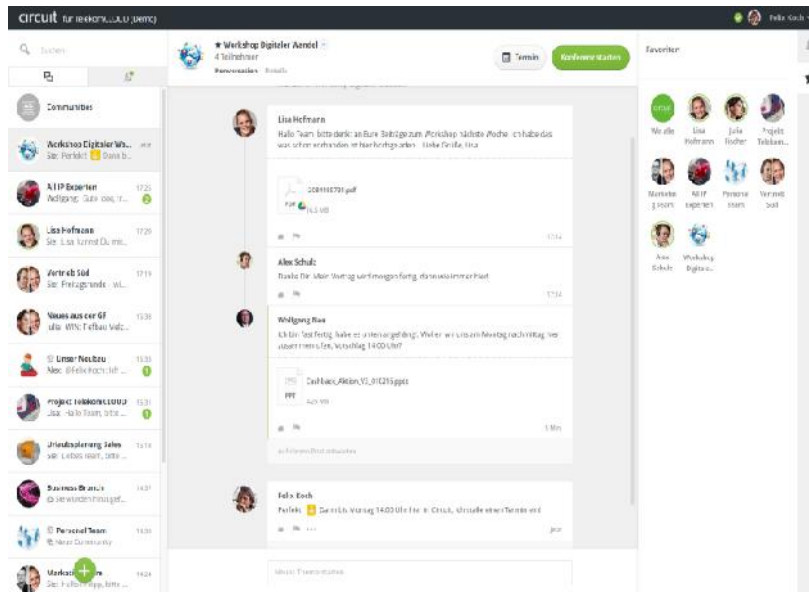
circuit für telekom...(demo)

Felix Koch

Suchen

Communities

Workshop Digitaler Wa...
Sie: Perfekt Dann b...

ALTP Experten 17:25
Anfügung: Gute idee, ...

Lisa Hofmann 17:29
Sie: Lisa kannst Du mir...

Vertrieb Süd 17:19
Sie: Preisgründe... wi...

Neues aus der GF 15:38
Info: WIN: Treffen Vetz...

Unser Neubau 15:31
Alex: @Felix Koch: ich...

Project Telekom 15:31
Lisa: Hallo Team, bitte...

Urlaubsplanung Sales 15:14
Sie: Liebes team, bitte...

Business Brunch 14:51
Sie wurden hinzugef...

Personal Team 13:31
Neue Community

Marketing 14:24
Sie: Hallo Happy, bitte...

★ Workshop Digitaler Wandel
4 Teilnehmer
Unterhaltung Details

Termin
Konferenz starten

Lisa Hofmann
Hallo Team, bitte denkt an Eure Beiträge zum Workshop nächste Woche. Ich habe das was schon vorhanden ist hier hochgeladen. Liebe Grüße, Lisa

20160708781.pdf
163 KB

17:12

Alex Schulz
Danke Dir. Mein Vortrag wird morgen fertig, dann stelle ich ihn hier!

17:14

Wolfgang Bee
Ich bin fast fertig, habe es unten angefügt. Wollen wir uns am Montag nachmittag vor zusammensetzen, Vorschlag 14:00 Uhr?

Ciscback_Aktion_V3_010216.pptx
425 KB

1 Min

Felix Koch
Perfekt Dann bis Montag 14:00 Uhr hier in Circuit. Ich stelle einen Termin ein!

Jetzt

Neue Unterhaltung

Favoriten

Circuit
Mailbox
Lisa Hofmann
Julia Fischer
Projekt Telekom...
Marketing Team
ALTP Experten
Personal Team
Vertrieb Süd
Alex Schulz
Workshop Digitaler...